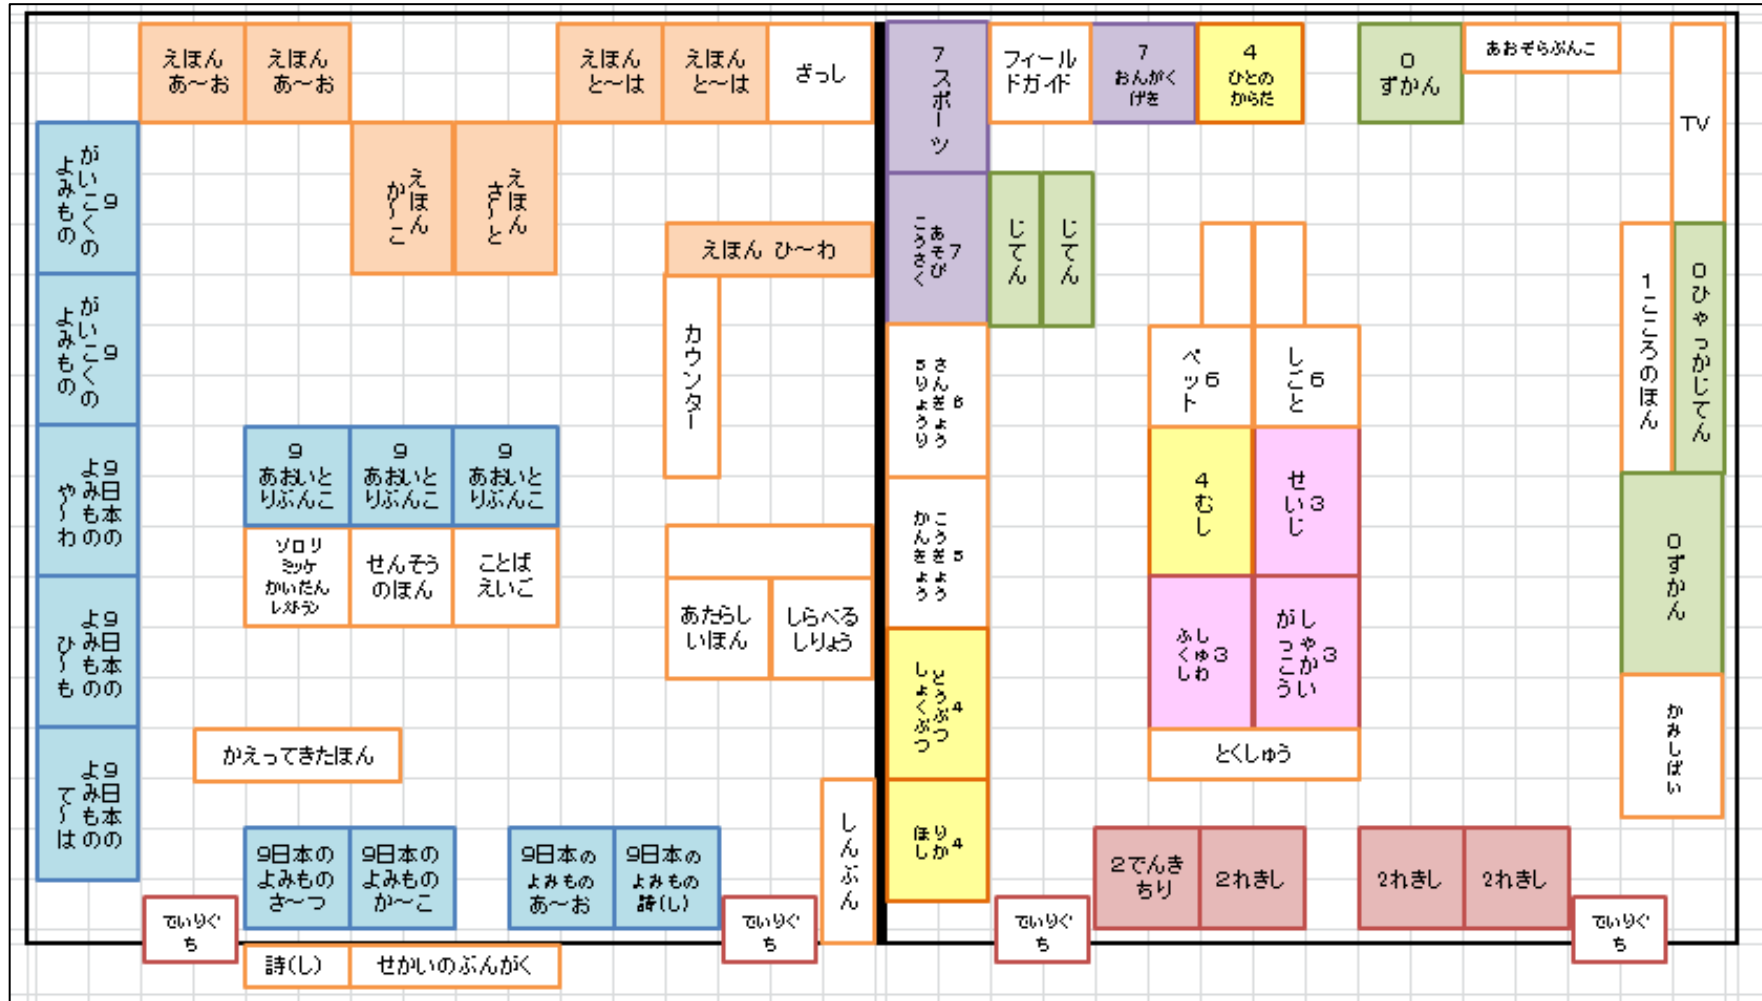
えほん あ～お
えほん あ～お
えほん と～は
えほん と～は
ざっし
7 スポーツ
フィールドガイド
7 おんがく げき
4 ひとの からだ
0 ずかん
あおぞらぶんこ
TV

9 がいこくの よみもの
えほん か～こ
えほん さ～と
えほん ひ～わ
7 あそび こうさく
じてん
じてん

9 がいこくの よみもの
カウンター
6 さんぎょう りょうり
6 ペット
6 しごと
1 こころのほん
0 ひゃっかじてん

9 日本の よみもの や～わ
9 あおいとりぶんこ
9 あおいとりぶんこ
9 あおいとりぶんこ
5 こうぎょう かんきょう
4 むし
3 せいじ

ソロリ ミッケ かいけつ レストラン
せんそうのほん
ことば えいご
0 ずかん

9 日本の よみもの ひ～も
あたらしいほん
しらべる しりょう
4 どうぶつ しょくぶつ
3 ふくし しゅうわ
3 しゃかい がっこう

かえってきたほん
とくしゅう
かみしばい

9 日本の よみもの て～は
しんぶん
4 ほし りか
9日本の よみもの さ～つ
9日本の よみもの か～こ
9日本の よみもの あ～お
9日本の よみもの 詩(し)
2でんき ちり
2れきし
2れきし
2れきし

でいりぐち
でいりぐち
でいりぐち
でいりぐち
詩(し)
せかいのぶんがく